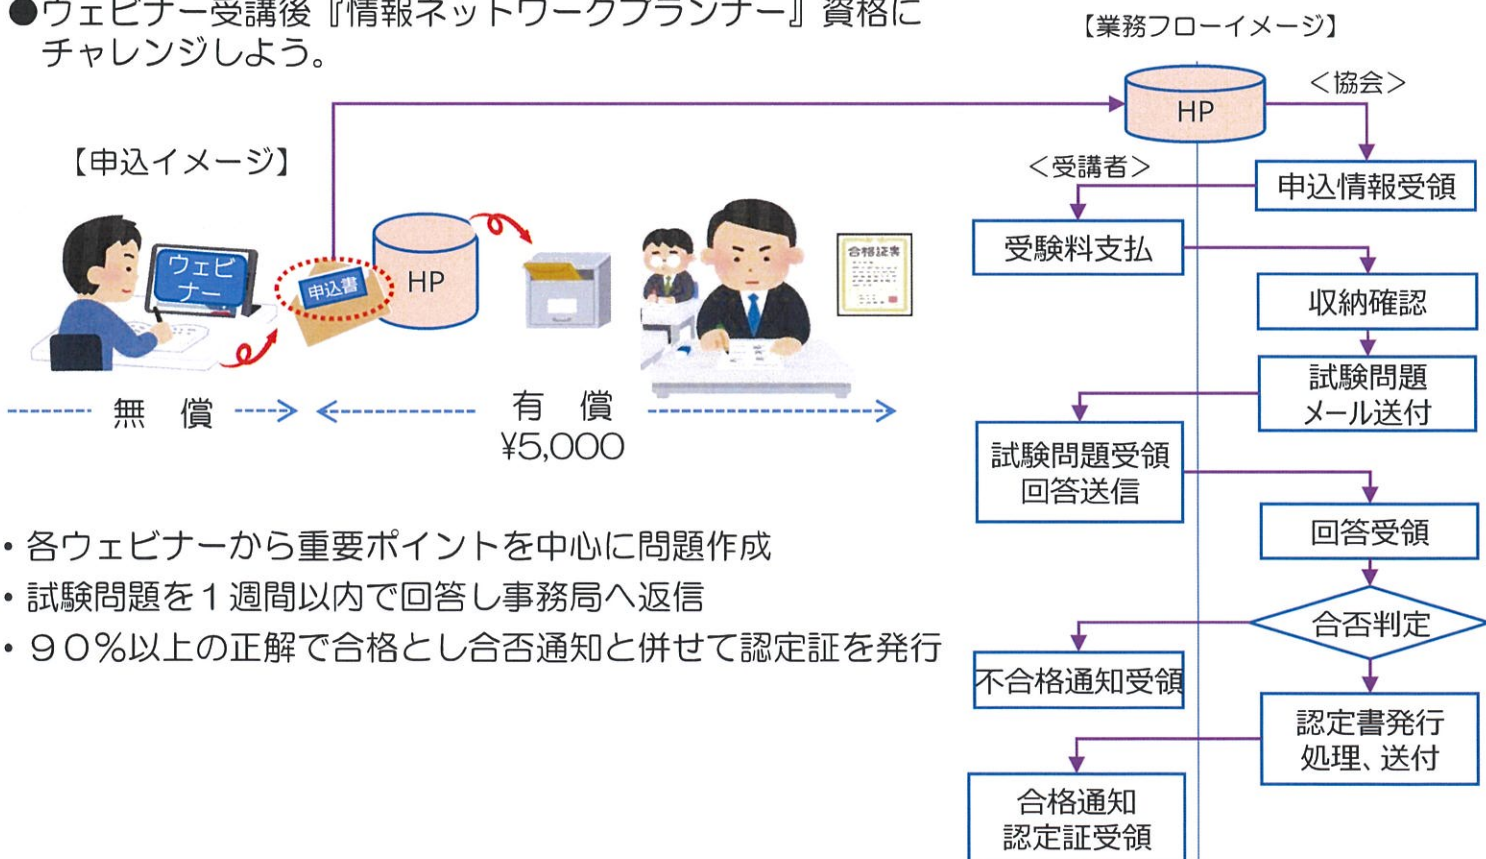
●ウェビナー受講後『情報ネットワークプランナー』資格にチャレンジしよう。

【申込イメージ】

ウェビナー

申込書

HP

合格証書

無　償

有　償
¥5,000

・各ウェビナーから重要ポイントを中心に問題作成
・試験問題を１週間以内で回答し事務局へ返信
・９０%以上の正解で合格とし合否通知と併せて認定証を発行

【業務フローイメージ】

HP

＜協会＞

＜受講者＞

申込情報受領

受験料支払

収納確認

試験問題メール送付

試験問題受領回答送信

回答受領

合否判定

不合格通知受領

認定書発行処理、送付

合格通知認定証受領